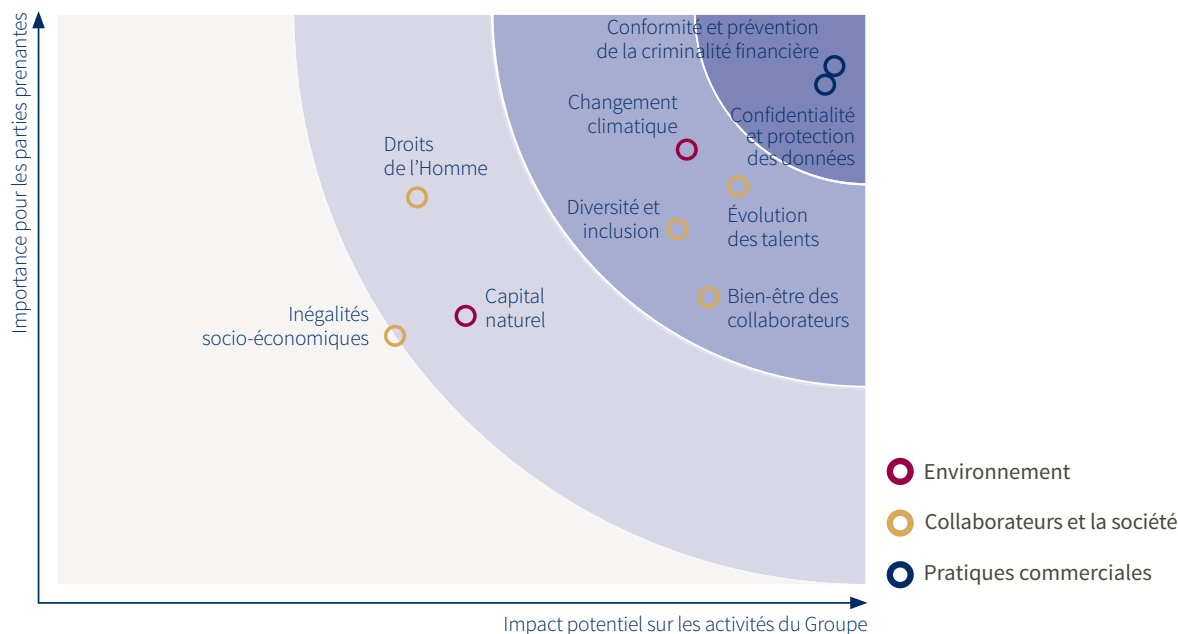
Importance pour les parties prenantes

Conformité et prévention de la criminalité financière

Confidentialité et protection des données

Changement climatique

Droits de l'Homme

Diversité et inclusion

Évolution des talents

Inégalités socio-économiques

Capital naturel

Bien-être des collaborateurs

Environnement

Collaborateurs et la société

Pratiques commerciales

Impact potentiel sur les activités du Groupe